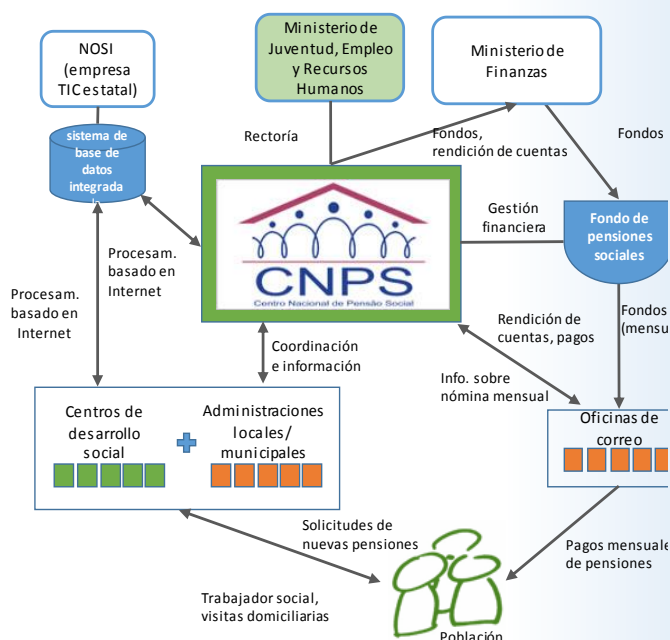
NOSI (empresa TIC estatal)

Ministerio de Juventud, Empleo y Recursos Humanos

Ministerio de Finanzas

sistema de base de datos integrada

Rectoría

Fondos, rendición de cuentas

Fondos

CNPS
Centro Nacional de Pensão Social

Gestión financiera

Fondo de pensiones sociales

Procesam. basado en Internet

Procesam. basado en Internet

Fondos (mensu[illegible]

Rendición de cuentas, pagos

Coordinación e información

Info. sobre nómina mensual

Centros de desarrollo social

Administraciones locales/ municipales

Oficinas de correo

Solicitudes de nuevas pensiones

Pagos mensuale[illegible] de pensiones

Trabajador social, visitas domiciliarias

Población